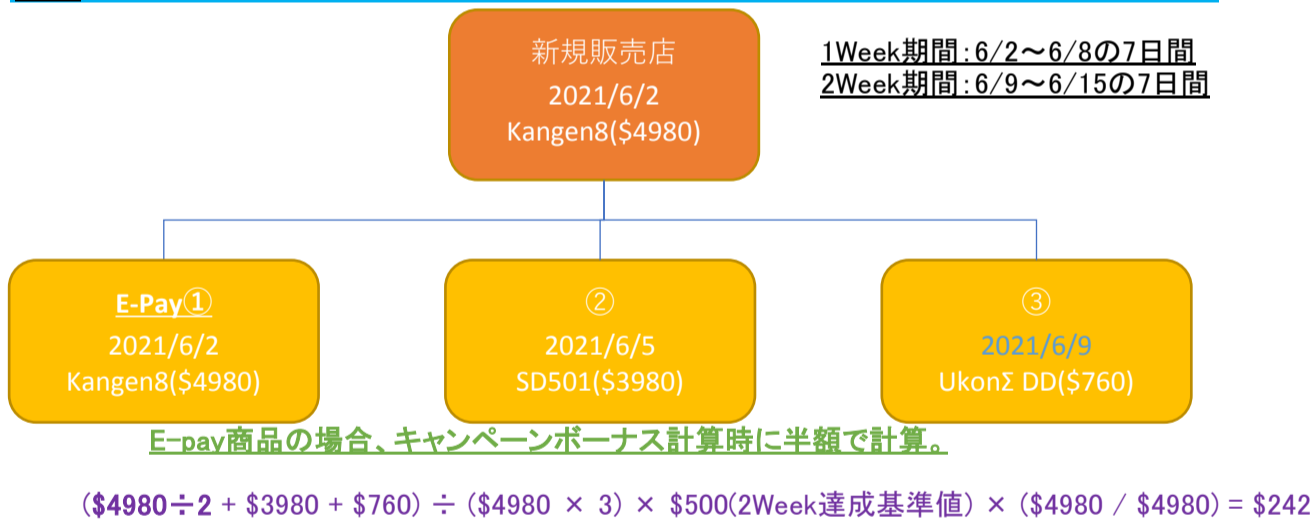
新規販売店
2021/6/2
Kangen8($4980)

1Week期間：6/2～6/8の7日間
2Week期間：6/9～6/15の7日間

E-Pay①
2021/6/2
Kangen8($4980)

②
2021/6/5
SD501($3980)

③
2021/6/9
UkonΣ DD($760)

E-pay商品の場合、キャンペーンボーナス計算時に半額で計算。

（$4980÷2 + $3980 + $760）÷（$4980 × 3）× $500(2Week達成基準値）×（$4980 / $4980）= $242